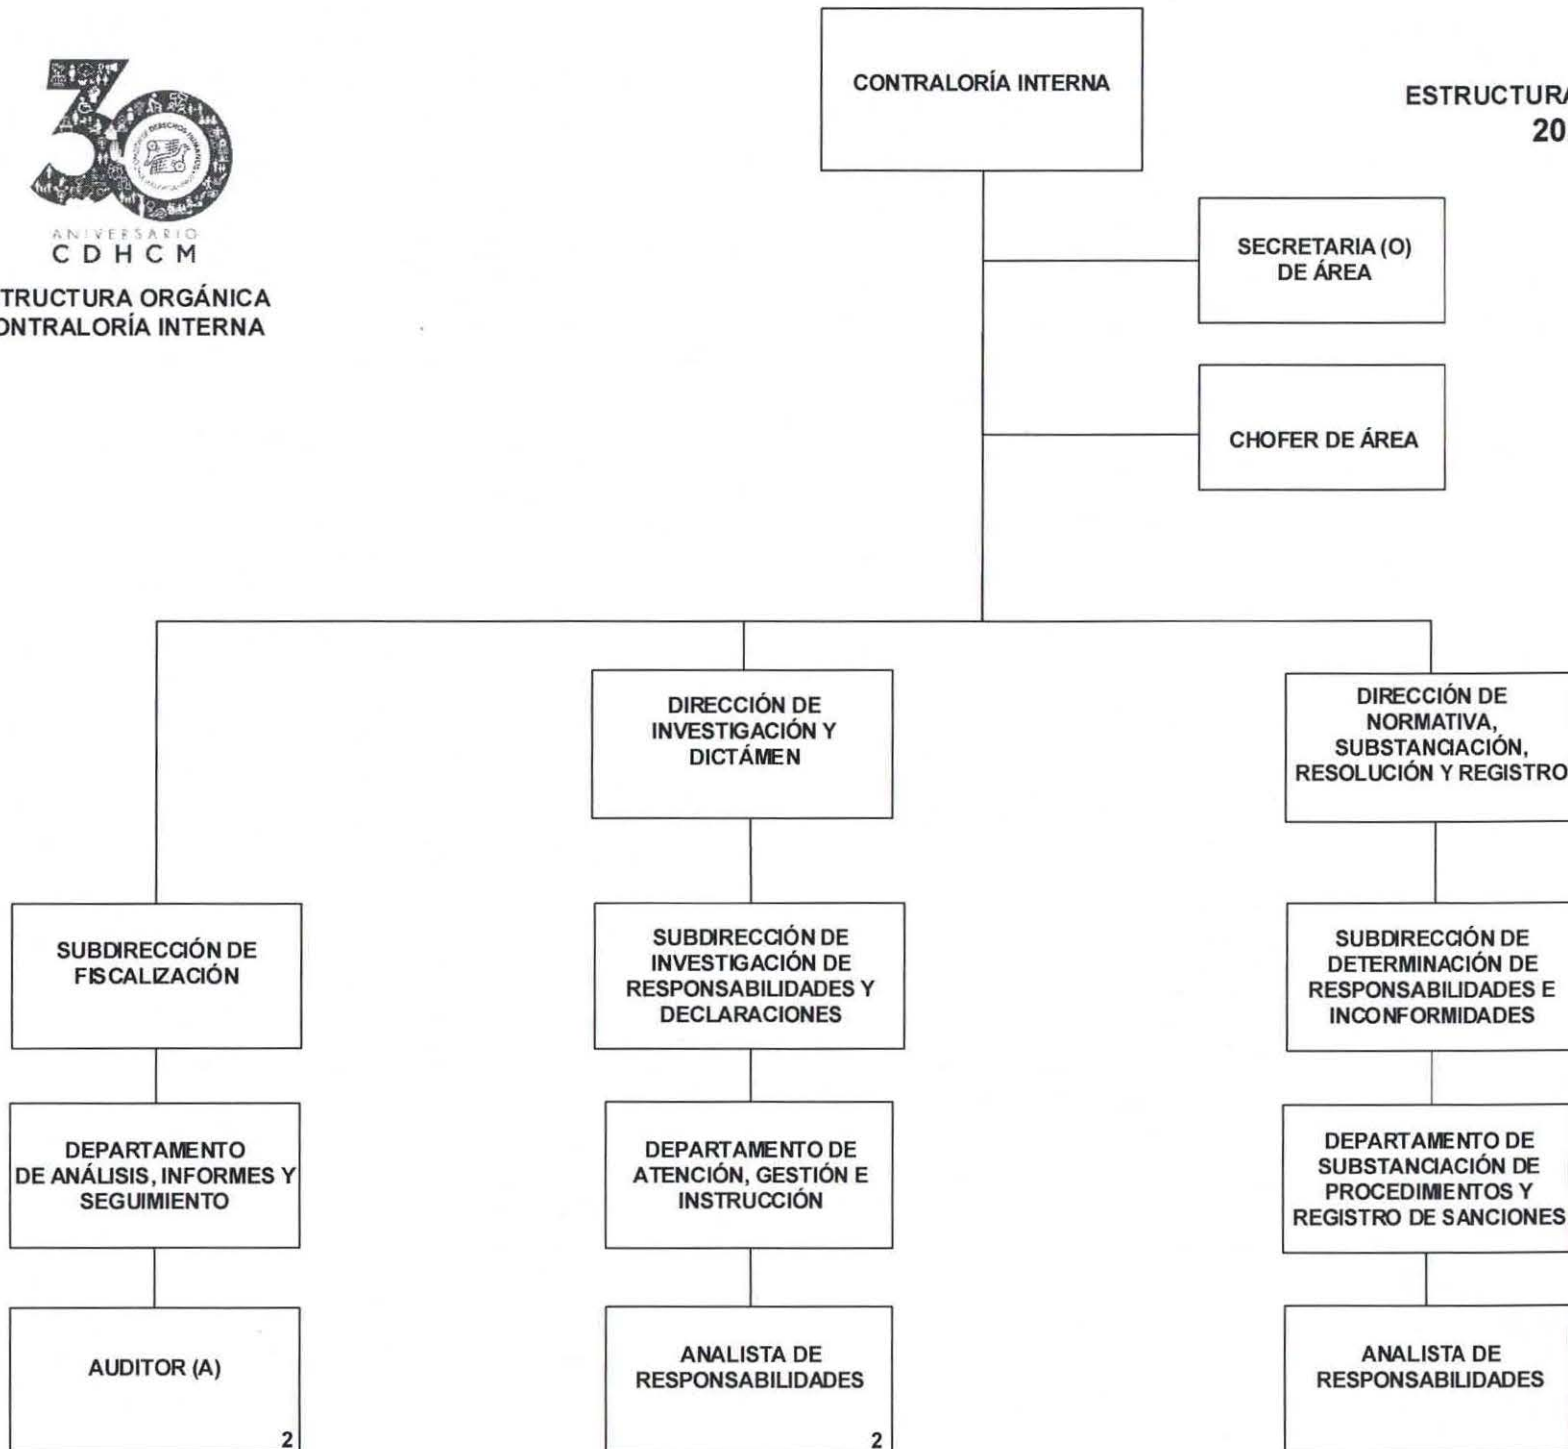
ANIVERSARIO
CDHCM

TRUCTURA ORGÁNICA
ONTRALORÍA INTERNA

CONTRALORÍA INTERNA

ESTRUCTURA
20

SECRETARIA (O) DE ÁREA

CHOFER DE ÁREA

DIRECCIÓN DE INVESTIGACIÓN Y DICTÁMEN

DIRECCIÓN DE NORMATIVA, SUBSTANCIACIÓN, RESOLUCIÓN Y REGISTRO

SUBDIRECCIÓN DE FISCALIZACIÓN

SUBDIRECCIÓN DE INVESTIGACIÓN DE RESPONSABILIDADES Y DECLARACIONES

SUBDIRECCIÓN DE DETERMINACIÓN DE RESPONSABILIDADES E INCONFORMIDADES

DEPARTAMENTO DE ANÁLISIS, INFORMES Y SEGUIMIENTO

DEPARTAMENTO DE ATENCIÓN, GESTIÓN E INSTRUCCIÓN

DEPARTAMENTO DE SUBSTANCIACIÓN DE PROCEDIMIENTOS Y REGISTRO DE SANCIONES

AUDITOR (A)
2

ANALISTA DE RESPONSABILIDADES
2

ANALISTA DE RESPONSABILIDADES